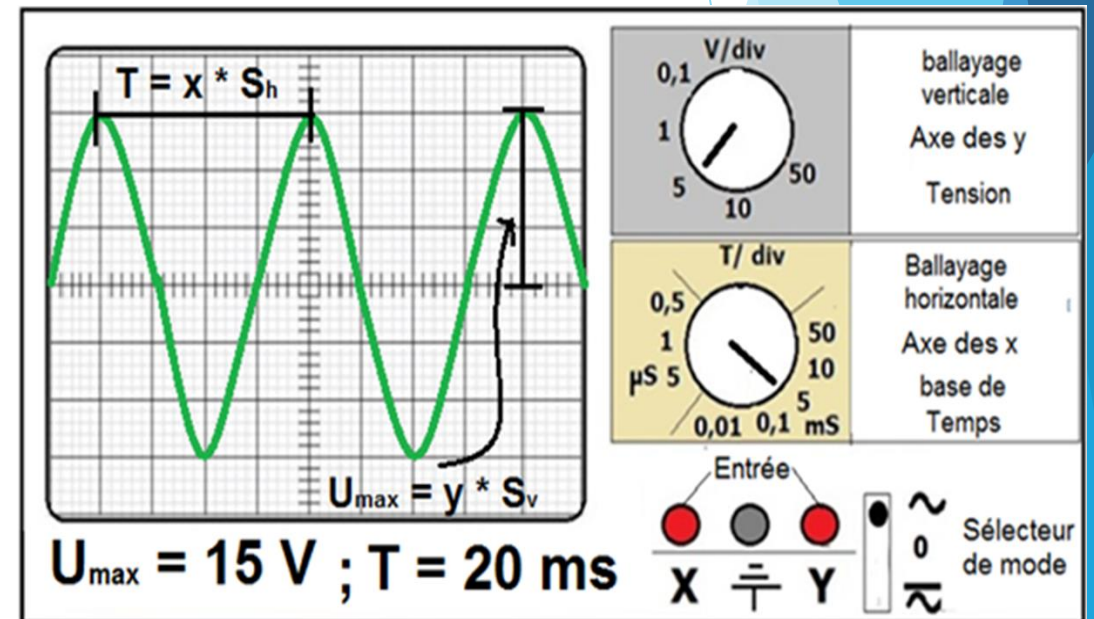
$T = x * S_h$

$U_{max} = y * S_v$

$U_{max} = 15\ V$ ; $T = 20\ ms$

V/div
0,1
1
5
10
50

ballayage verticale
Axe des y
Tension

T/ div
0,5
1
µS 5
0,01
0,1
5
10
50
mS

Ballayage horizontale
Axe des x
base de Temps

Entrée
X
Y

~
0
$\overline{\sim}$

Sélecteur de mode